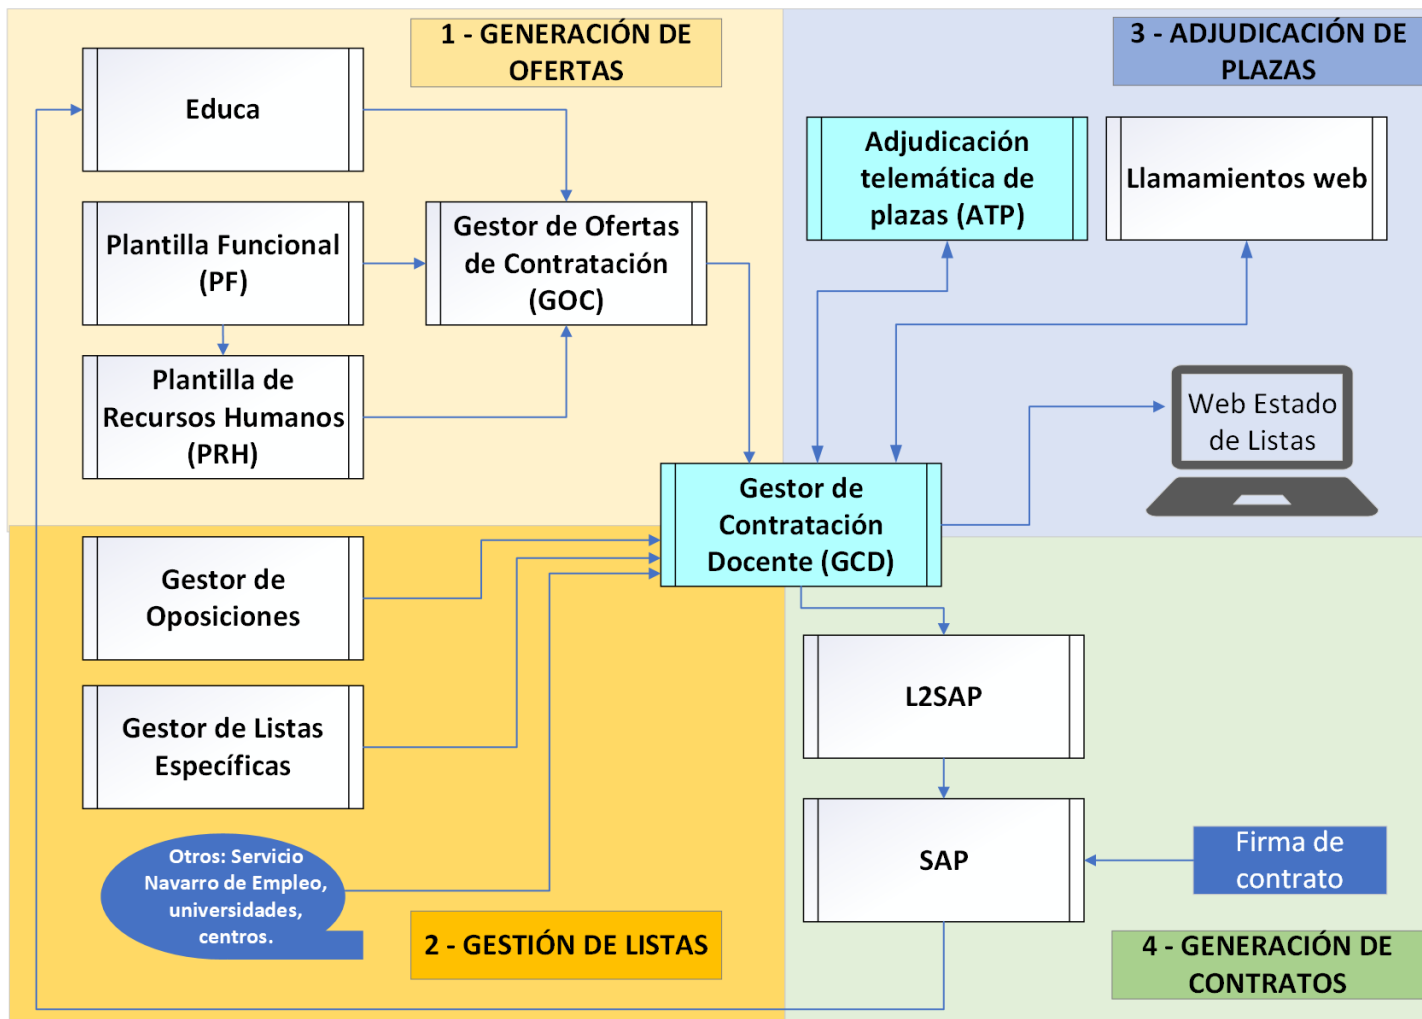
1 - GENERACIÓN DE OFERTAS

Educa

Plantilla Funcional (PF)

Plantilla de Recursos Humanos (PRH)

Gestor de Ofertas de Contratación (GOC)

3 - ADJUDICACIÓN DE PLAZAS

Adjudicación telemática de plazas (ATP)

Llamamientos web

Web Estado de Listas

Gestor de Contratación Docente (GCD)

Gestor de Oposiciones

Gestor de Listas Específicas

Otros: Servicio Navarro de Empleo, universidades, centros.

2 - GESTIÓN DE LISTAS

L2SAP

SAP

Firma de contrato

4 - GENERACIÓN DE CONTRATOS